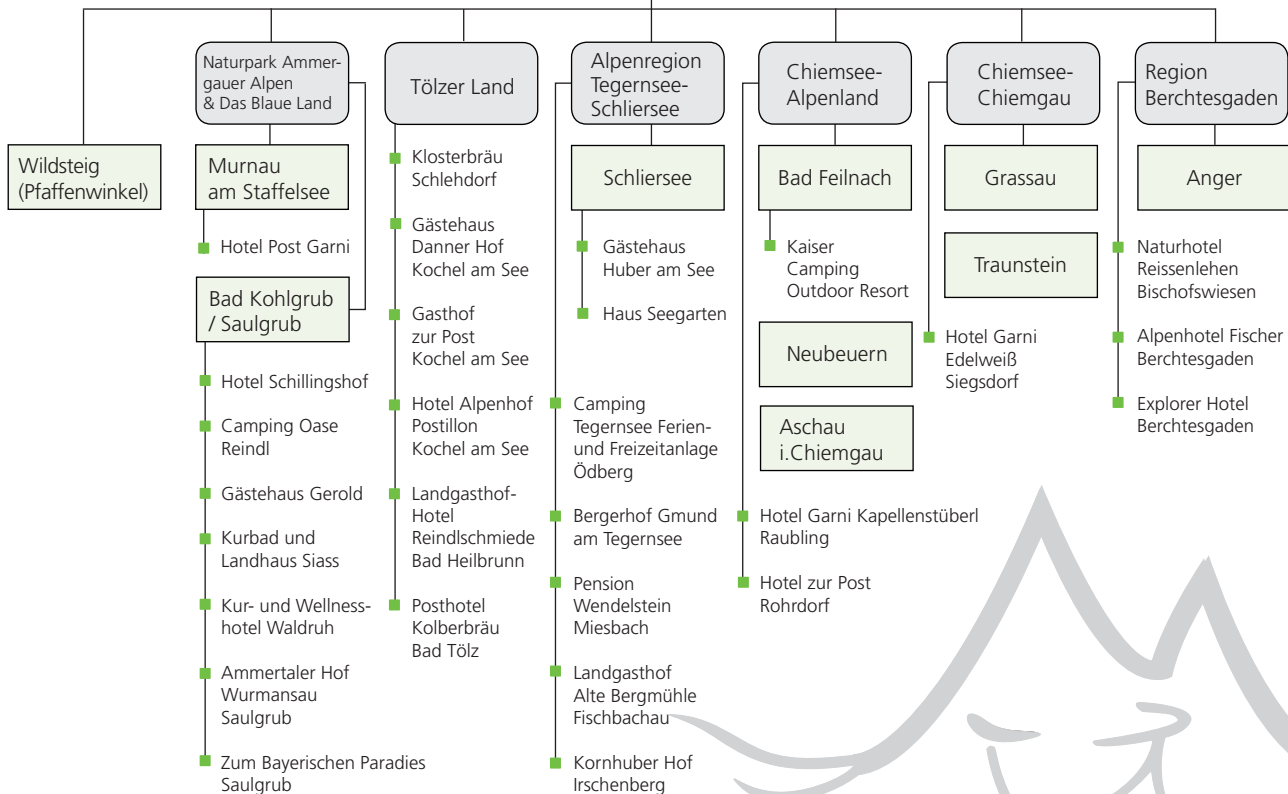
Wildsteig (Pfaffenwinkel)

Naturpark Ammergauer Alpen & Das Blaue Land

Murnau am Staffelsee

Hotel Post Garni

Bad Kohlgrub / Saulgrub

Hotel Schillingshof

Camping Oase Reindl

Gästehaus Gerold

Kurbad und Landhaus Siass

Kur- und Wellnesshotel Waldruh

Ammertaler Hof Wurmansau Saulgrub

Zum Bayerischen Paradies Saulgrub

Tölzer Land

Klosterbräu Schlehdorf

Gästehaus Danner Hof Kochel am See

Gasthof zur Post Kochel am See

Hotel Alpenhof Postillon Kochel am See

Landgasthof-Hotel Reindlschmiede Bad Heilbrunn

Posthotel Kolberbräu Bad Tölz

Alpenregion Tegernsee-Schliersee

Schliersee

Gästehaus Huber am See

Haus Seegarten

Camping Tegernsee Ferien- und Freizeitanlage Ödberg

Bergerhof Gmund am Tegernsee

Pension Wendelstein Miesbach

Landgasthof Alte Bergmühle Fischbachau

Kornhuber Hof Irschenberg

Chiemsee-Alpenland

Bad Feilnach

Kaiser Camping Outdoor Resort

Neubeuern

Aschau i.Chiemgau

Hotel Garni Kapellenstüberl Raubling

Hotel zur Post Rohrdorf

Chiemsee-Chiemgau

Grassau

Traunstein

Hotel Garni Edelweiß Siegsdorf

Region Berchtesgaden

Anger

Naturhotel Reissenlehen Bischofswiesen

Alpenhotel Fischer Berchtesgaden

Explorer Hotel Berchtesgaden